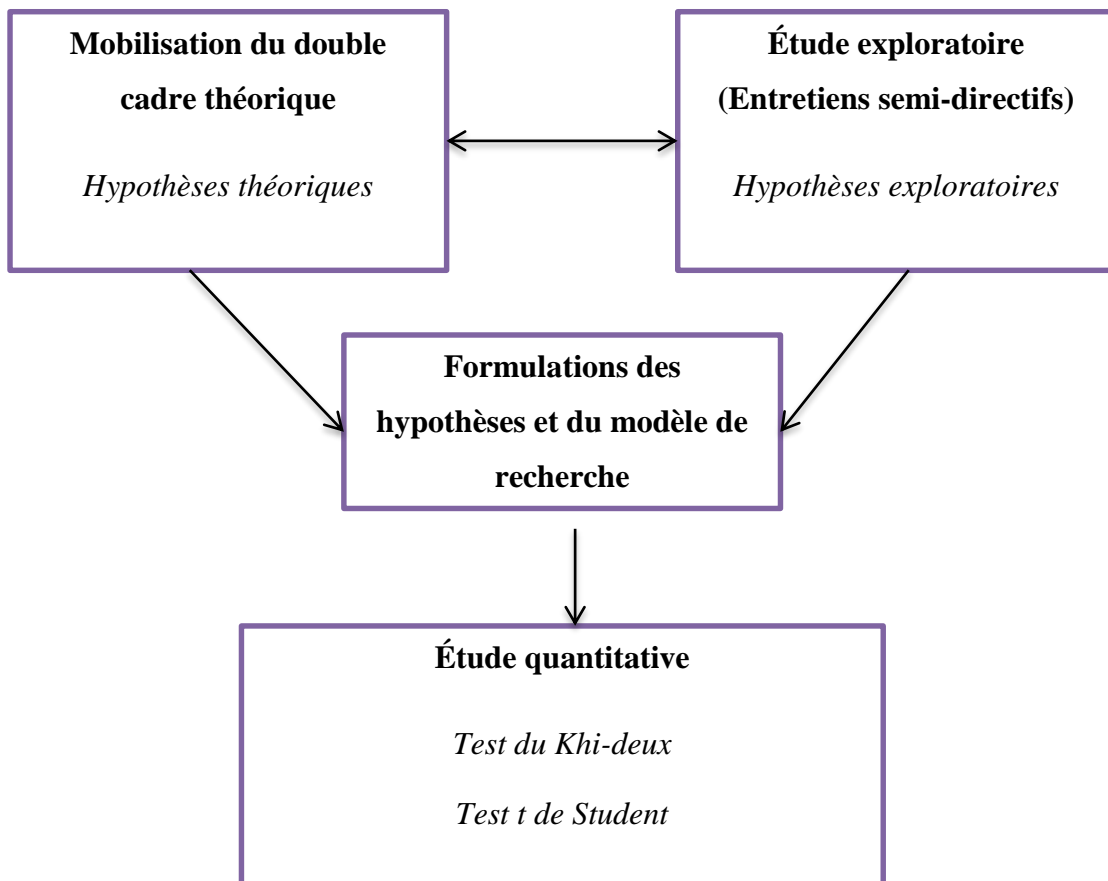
Mobilisation du double cadre théorique

Hypothèses théoriques

Étude exploratoire (Entretiens semi-directifs)

Hypothèses exploratoires

Formulations des hypothèses et du modèle de recherche

Étude quantitative

Test du Khi-deux

Test t de Student